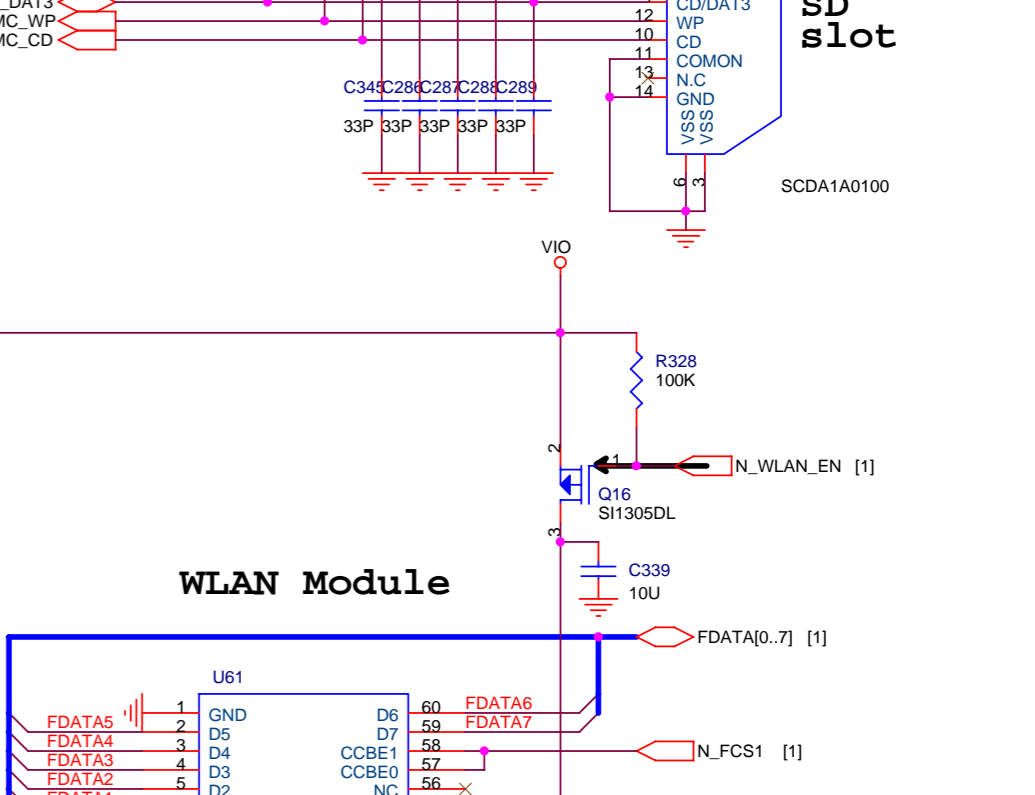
_DAT3
MC_WP
MC_CD
CD/DAT3
12 WP
10 CD
11 COMON
13 N.C
14 GND
VSS VSS
6 3
SD slot
SCDA1A0100
C345 C286 C287 C288 C289
33P 33P 33P 33P 33P
VIO
R328
100K
2
1
N_WLAN_EN [1]
Q16
SI1305DL
3
C339
10U
WLAN Module
FDATA[0..7] [1]
U61
1 GND
FDATA5 2 D5
FDATA4 3 D4
FDATA3 4 D3
FDATA2 5 D2
FDATA1
D6 60 FDATA6
D7 59 FDATA7
CCBE1 58
CCBE0 57
NC 56
N_FCS1 [1]